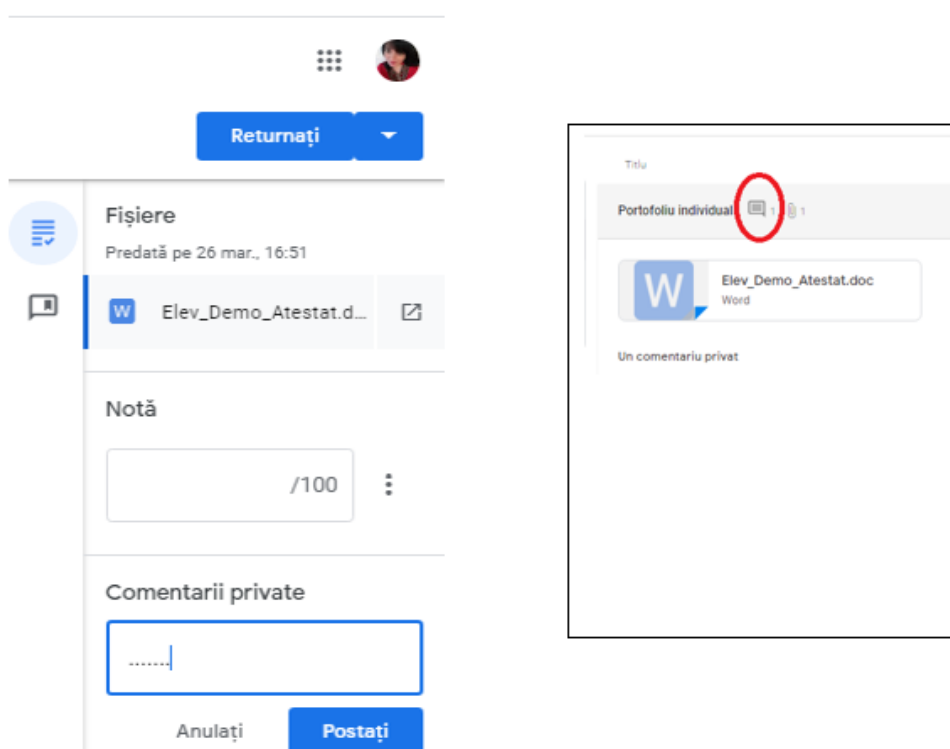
Returnați

Fișiere

Predată pe 26 mar., 16:51

W Elev_Demo_Atestat.d...

Notă

/100

Comentarii private

........

Anulați

Postați

Titlu

Portofoliu individual 1 1

W Elev_Demo_Atestat.doc
Word

Un comentariu privat